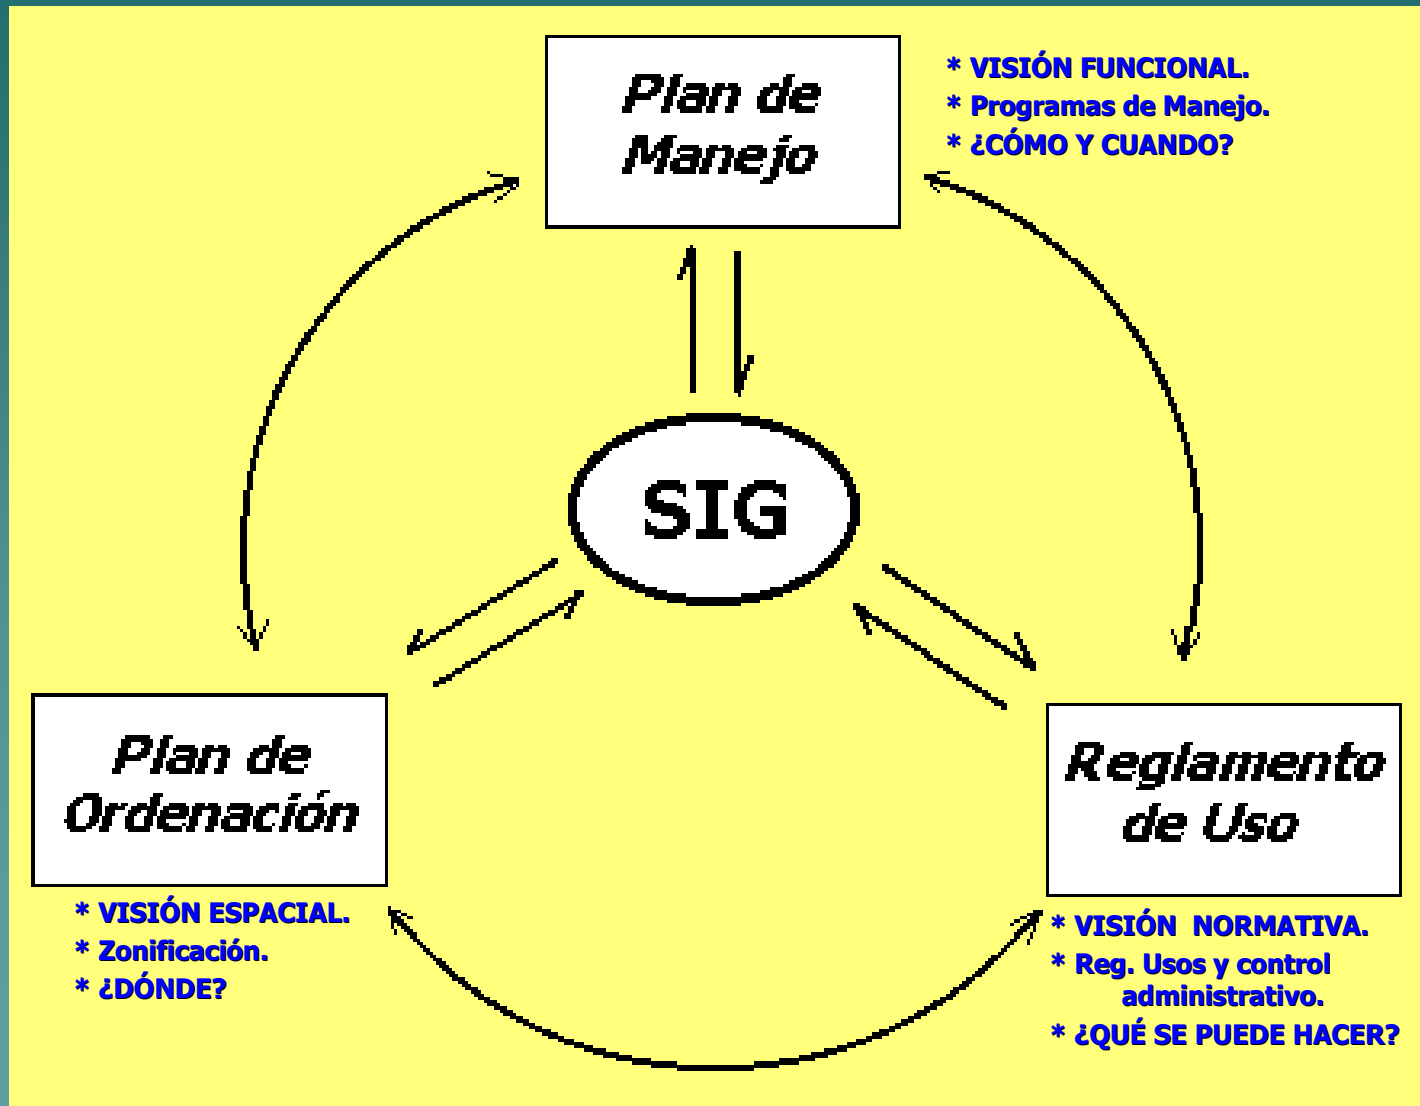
Plan de Manejo

* VISIÓN FUNCIONAL.
* Programas de Manejo.
* ¿CÓMO Y CUANDO?

SIG

Plan de Ordenación

* VISIÓN ESPACIAL.
* Zonificación.
* ¿DÓNDE?

Reglamento de Uso

* VISIÓN NORMATIVA.
* Reg. Usos y control administrativo.
* ¿QUÉ SE PUEDE HACER?